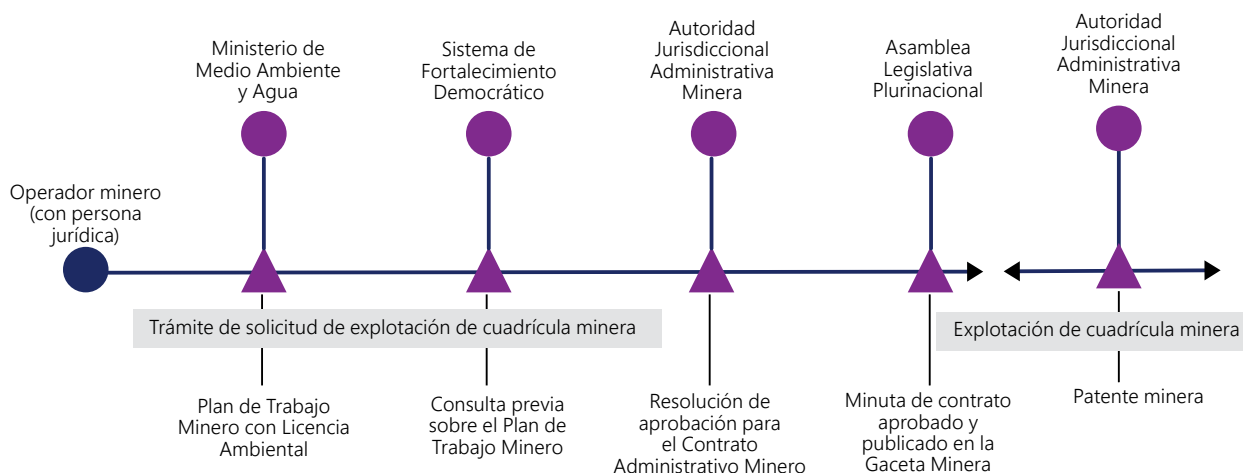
Ministerio de Medio Ambiente y Agua

Sistema de Fortalecimiento Democrático

Autoridad Jurisdiccional Administrativa Minera

Asamblea Legislativa Plurinacional

Autoridad Jurisdiccional Administrativa Minera

Operador minero (con persona jurídica)

Trámite de solicitud de explotación de cuadrícula minera

Explotación de cuadrícula minera

Plan de Trabajo Minero con Licencia Ambiental

Consulta previa sobre el Plan de Trabajo Minero

Resolución de aprobación para el Contrato Administrativo Minero

Minuta de contrato aprobado y publicado en la Gaceta Minera

Patente minera